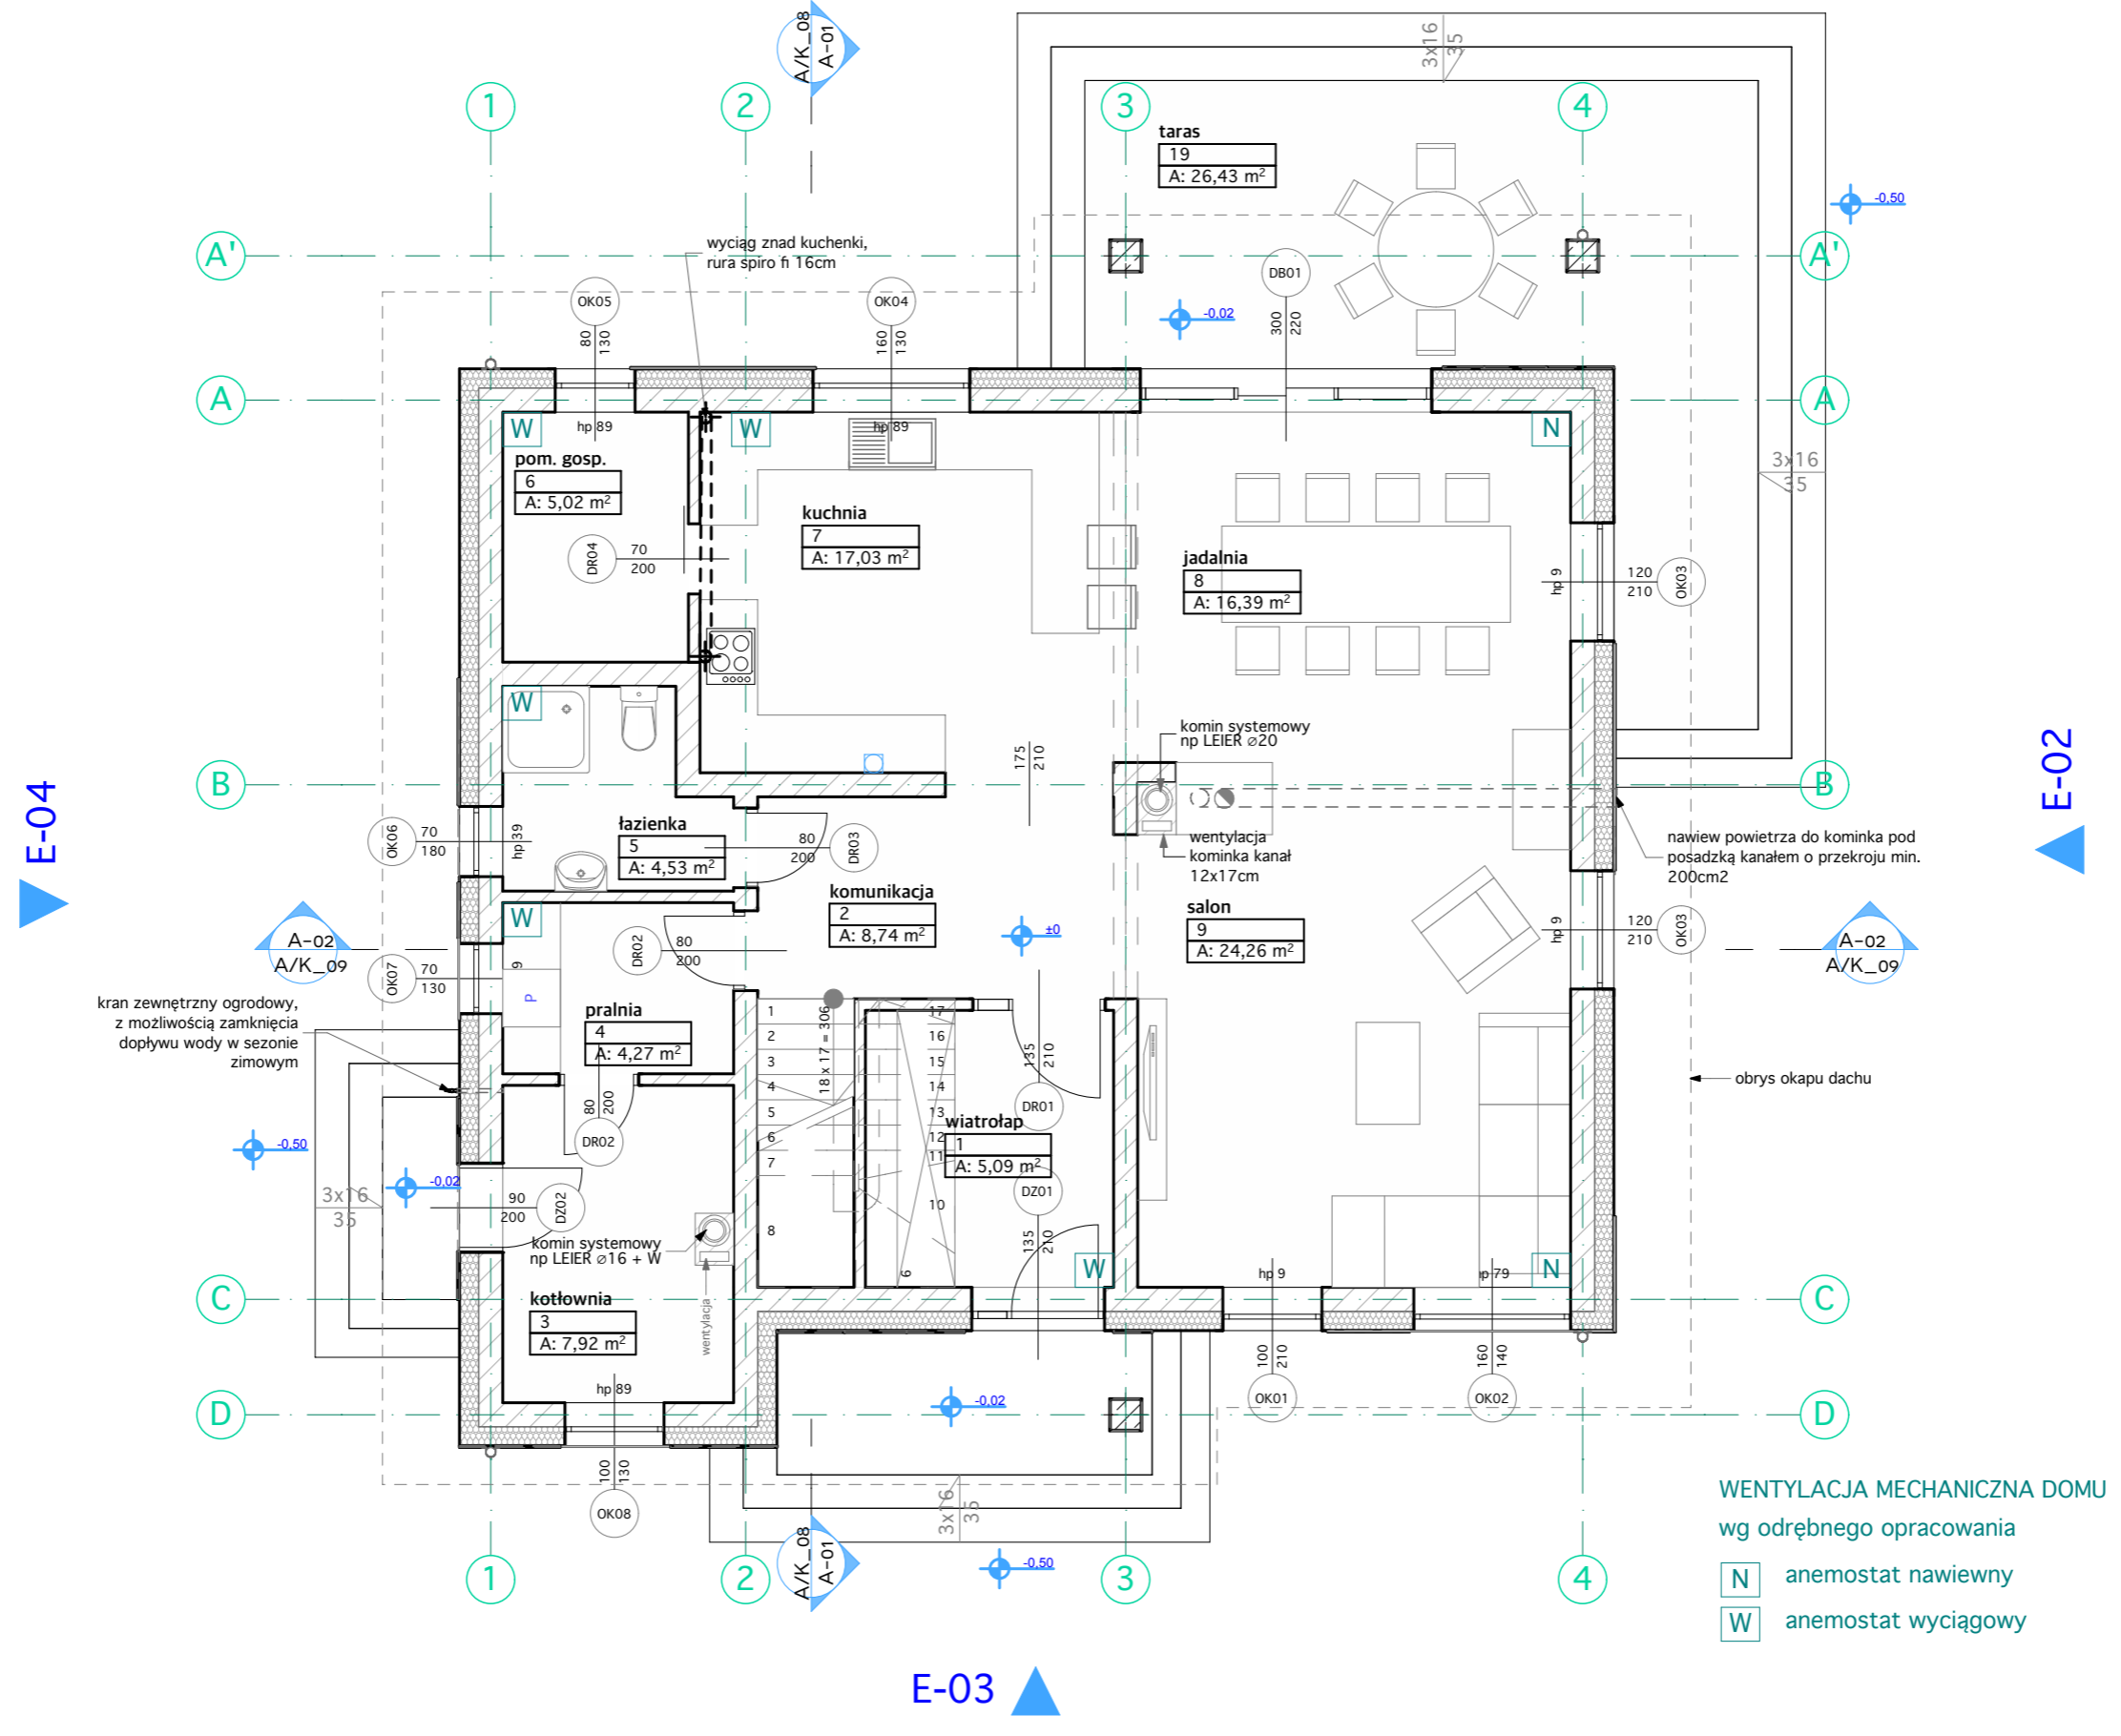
A/K_08
A-01

1
2
3
4

taras
19
A: 26,43 m²

3x16
35

-0,50

A'
A'

wyciąg znad kuchenki, rura spiro fi 16cm

DB01

-0,02

OK05
80
130

OK04
160
130

300
220

A
A

W
hp 89
W
hp 89
N

pom. gosp.
6
A: 5,02 m²

kuchnia
7
A: 17,03 m²

3x16
35

DR04
70
200

jadalnia
8
A: 16,39 m²

hp 9
120
210
OK03

W

komin systemowy np LEIER ⌀20

175
210

E-04
E-02

B
B

wentylacja kominka kanał 12x17cm

nawiew powietrza do kominka pod posadzką kanałem o przekroju min. 200cm2

OK06
70
180
hp 39

łazienka
5
A: 4,53 m²

80
200
DR03

komunikacja
2
A: 8,74 m²

salon
9
A: 24,26 m²

W

DR02
80
200

±0

hp 9
120
210
OK03

A-02
A/K_09

A-02
A/K_09

OK07
70
130

kran zewnętrzny ogrodowy, z możliwością zamknięcia dopływu wody w sezonie zimowym

pralnia
4
A: 4,27 m²

1
2
3
4
5
6
7
8
18 x 17 = 306
17
16
15
14
13
12
11
10
9

135
210
DR01

wiatrołap
1
A: 5,09 m²

obrys okapu dachu

-0,50

80
200
DR02

3x16
35

-0,02

90
200
DZ02

DZ01

komin systemowy np LEIER ⌀16 + W

wentylacja

135
210

W
hp 9
hp 79
N

C
C

kotłownia
3
A: 7,92 m²

hp 89

100
210
OK01

160
140
OK02

D
D

-0,02

100
130
OK08

3x16
35

A/K_08
A-01

-0,50

1
2
3
4

WENTYLACJA MECHANICZNA DOMU
wg odrębnego opracowania
N anemostat nawiewny
W anemostat wyciągowy

E-03